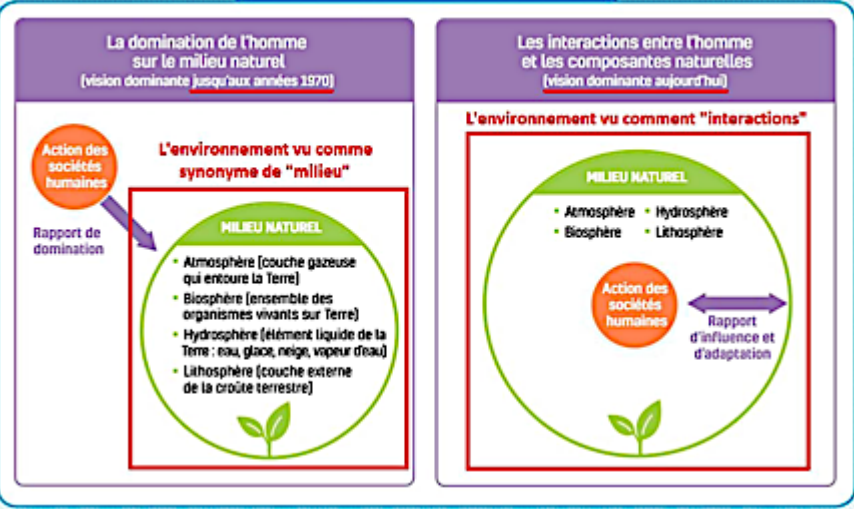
La domination de l'homme sur le milieu naturel
(vision dominante jusqu'aux années 1970)

Action des sociétés humaines

Rapport de domination

L'environnement vu comme synonyme de "milieu"

MILIEU NATUREL

• Atmosphère (couche gazeuse qui entoure la Terre)
• Biosphère (ensemble des organismes vivants sur Terre)
• Hydrosphère (élément liquide de la Terre : eau, glace, neige, vapeur d'eau)
• Lithosphère (couche externe de la croûte terrestre)

Les interactions entre l'homme et les composantes naturelles
(vision dominante aujourd'hui)

L'environnement vu comment "interactions"

MILIEU NATUREL

• Atmosphère • Hydrosphère
• Biosphère • Lithosphère

Action des sociétés humaines

Rapport d'influence et d'adaptation